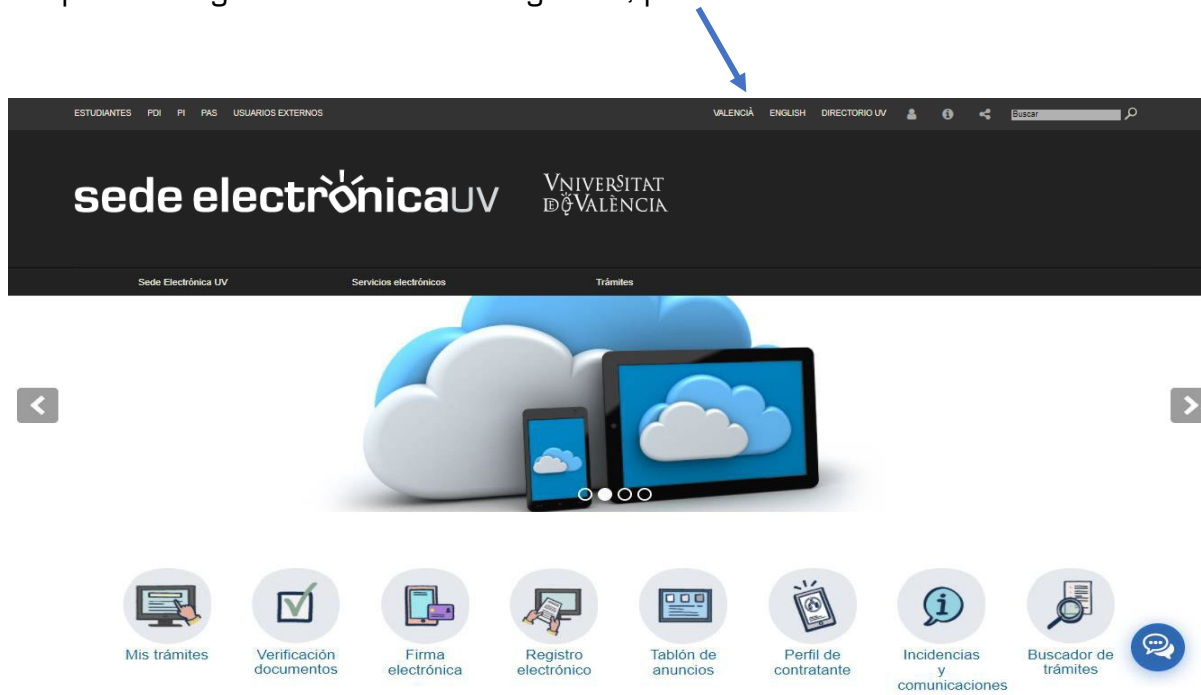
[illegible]

ESTUDIANTES PDI PI PAS USUARIOS EXTERNOS

VALENCIÀ ENGLISH DIRECTORIO UV

Buscar

sede electrònicaUV

VNIVERSITAT DE VALÈNCIA

Sede Electrónica UV

Servicios electrónicos

Trámites

Mis trámites

Verificación documentos

Firma electrónica

Registro electrónico

Tablón de anuncios

Perfil de contratante

Incidencias y comunicaciones

Buscador de trámites